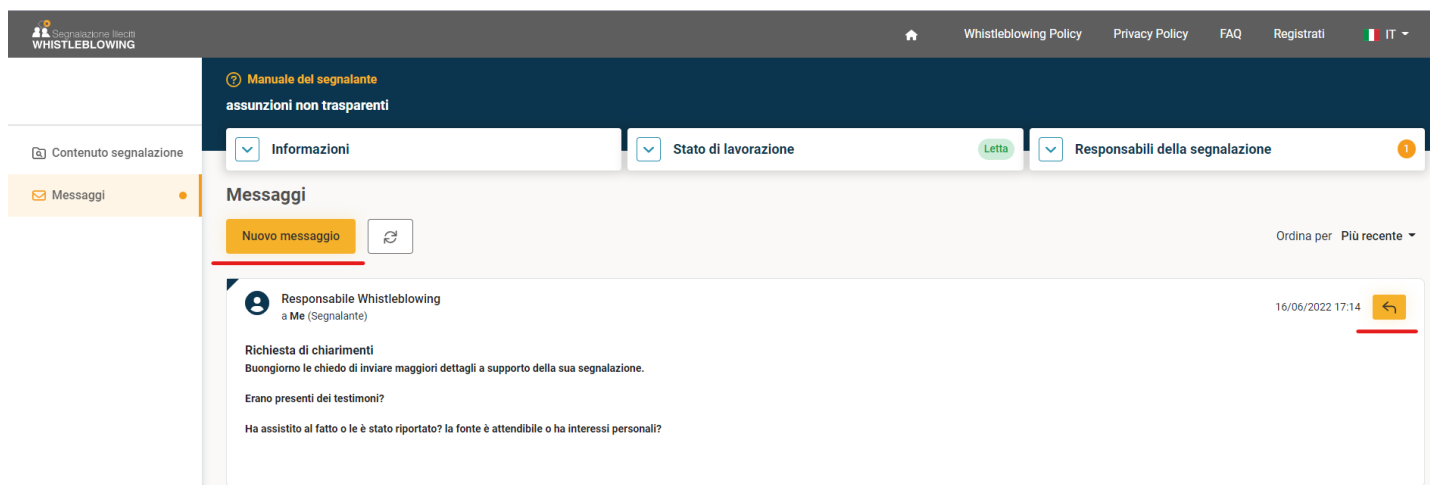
Segnalazione Illeciti
WHISTLEBLOWING

Whistleblowing Policy Privacy Policy FAQ Registrati IT

Manuale del segnalante
assunzioni non trasparenti

Contenuto segnalazione
Messaggi

Informazioni
Stato di lavorazione Letta
Responsabili della segnalazione 1

Messaggi

Nuovo messaggio

Ordina per Più recente

Responsabile Whistleblowing
a Me (Segnalante)
16/06/2022 17:14

Richiesta di chiarimenti
Buongiorno le chiedo di inviare maggiori dettagli a supporto della sua segnalazione.

Erano presenti dei testimoni?

Ha assistito al fatto o le è stato riportato? la fonte è attendibile o ha interessi personali?